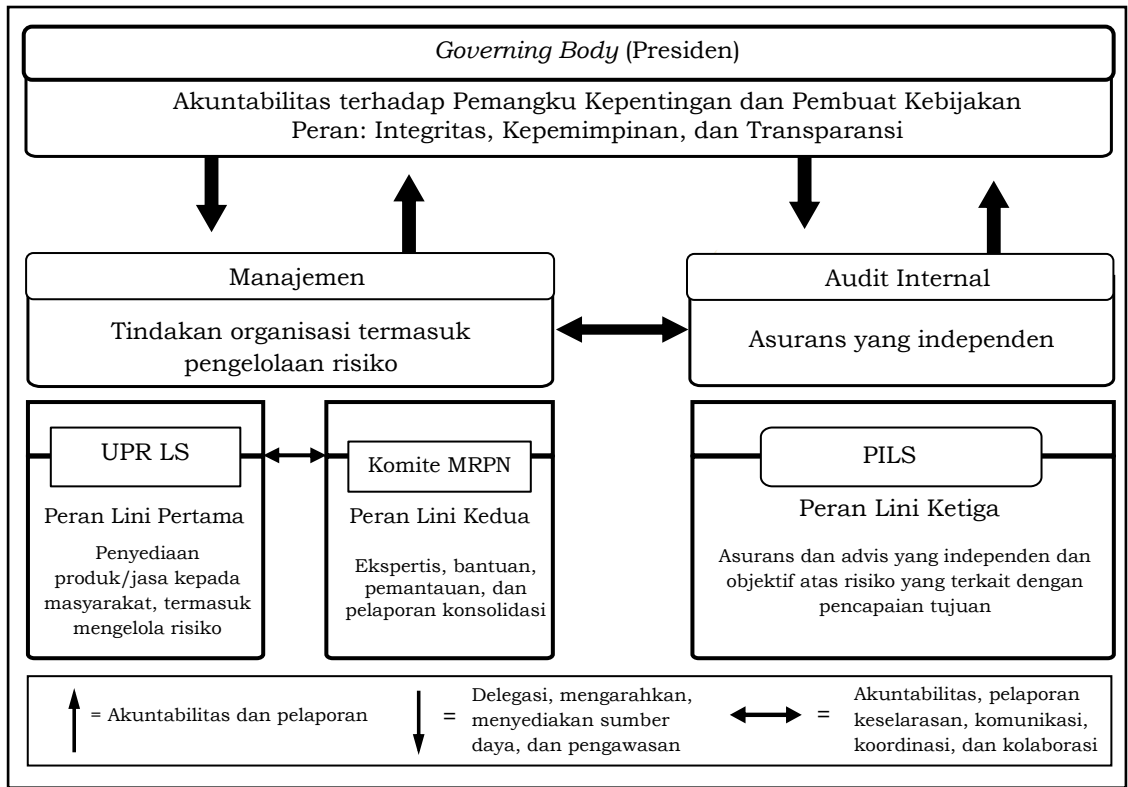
*Governing Body* (Presiden)

Akuntabilitas terhadap Pemangku Kepentingan dan Pembuat Kebijakan
Peran: Integritas, Kepemimpinan, dan Transparansi

Manajemen

Tindakan organisasi termasuk pengelolaan risiko

Audit Internal

Asurans yang independen

UPR LS

Peran Lini Pertama

Penyediaan produk/jasa kepada masyarakat, termasuk mengelola risiko

Komite MRPN

Peran Lini Kedua

Ekspertis, bantuan, pemantauan, dan pelaporan konsolidasi

PILS

Peran Lini Ketiga

Asurans dan advis yang independen dan objektif atas risiko yang terkait dengan pencapaian tujuan

= Akuntabilitas dan pelaporan

= Delegasi, mengarahkan, menyediakan sumber daya, dan pengawasan

= Akuntabilitas, pelaporan keselarasan, komunikasi, koordinasi, dan kolaborasi